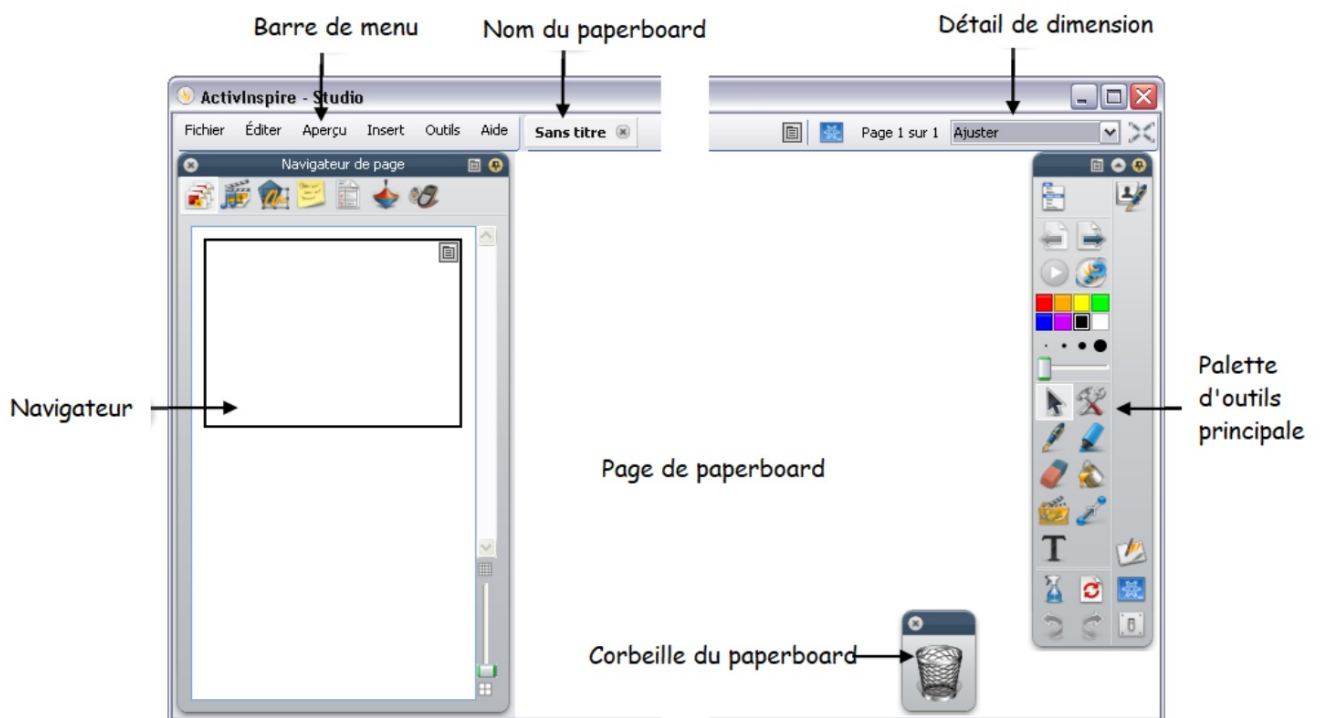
Barre de menu

Nom du paperboard

Détail de dimension

ActivInspire - Studio

Fichier Éditer Aperçu Insert Outils Aide

Sans titre

Page 1 sur 1 Ajuster

Navigateur de page

Navigateur

Page de paperboard

Palette d'outils principale

T

Corbeille du paperboard